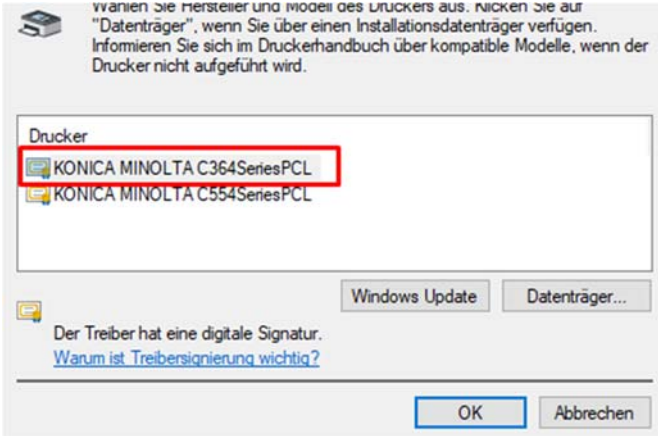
Wählen Sie Hersteller und Modell des Druckers aus. Klicken Sie auf "Datenträger", wenn Sie über einen Installationsdatenträger verfügen. Informieren Sie sich im Druckerhandbuch über kompatible Modelle, wenn der Drucker nicht aufgeführt wird.

Drucker
KONICA MINOLTA C364SeriesPCL
KONICA MINOLTA C554SeriesPCL

Windows Update
Datenträger...

Der Treiber hat eine digitale Signatur.
Warum ist Treibersignierung wichtig?

OK
Abbrechen